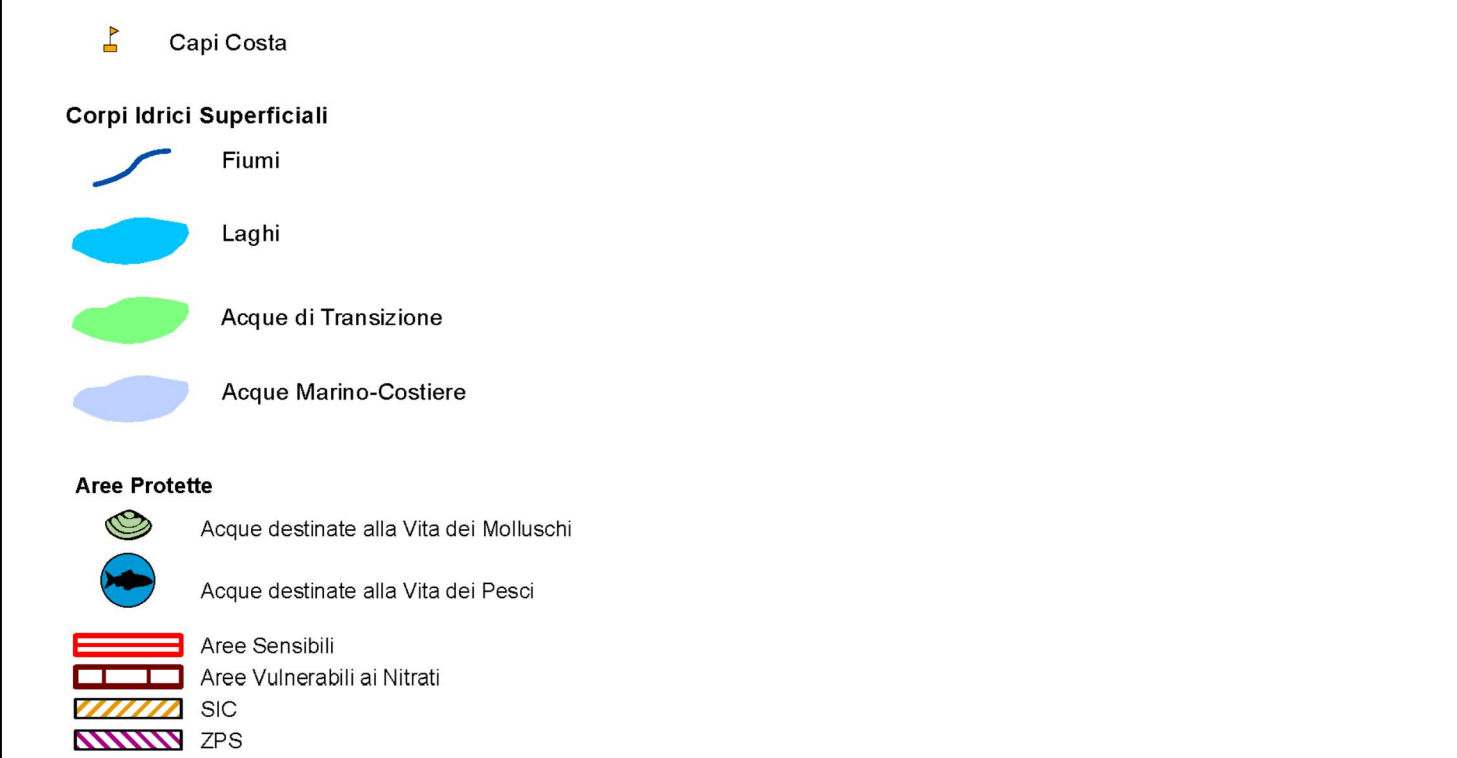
Capi Costa

Corpi Idrici Superficiali

Fiumi

Laghi

Acque di Transizione

Acque Marino-Costiere

Aree Protette

Acque destinate alla Vita dei Molluschi

Acque destinate alla Vita dei Pesci

Aree Sensibili

Aree Vulnerabili ai Nitrati

SIC

ZPS